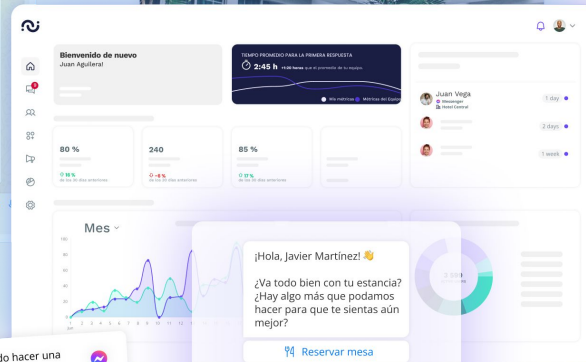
Bienvenido de nuevo
Juan Aguilera!

TIEMPO PROMEDIO PARA LA PRIMERA RESPUESTA
2:45 h +0:36 horas que el promedio de su equipo

Mis métricas Métricas del Equipo

Juan Vega
Messenger
Hotel Central
1 day

2 days

1 week

80 %
15 %
de los 30 días anteriores

240
-6 %
de los 30 días anteriores

85 %
17 %
de los 30 días anteriores

Mes

100
80
60
40
20
0

¡Hola, Javier Martínez! 👋

¿Va todo bien con tu estancia? ¿Hay algo más que podamos hacer para que te sientas aún mejor?

Reservar mesa

do hacer una